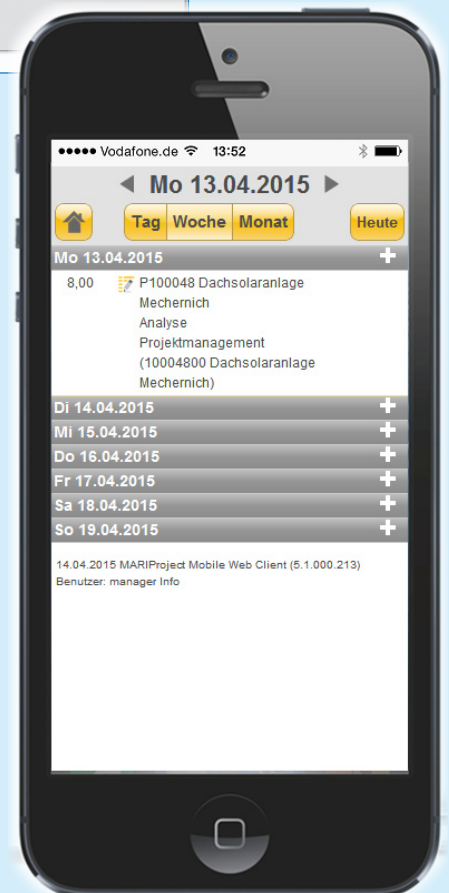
●●●●● Vodafone.de 13:52

◀ Mo 13.04.2015 ▶

Tag Woche Monat

Heute

Mo 13.04.2015 +

8,00 P100048 Dachsolaranlage Mechernich
Analyse
Projektmanagement
(10004800 Dachsolaranlage Mechernich)

Di 14.04.2015 +

Mi 15.04.2015 +

Do 16.04.2015 +

Fr 17.04.2015 +

Sa 18.04.2015 +

So 19.04.2015 +

14.04.2015 MARIProject Mobile Web Client (5.1.000.213)
Benutzer: manager Info